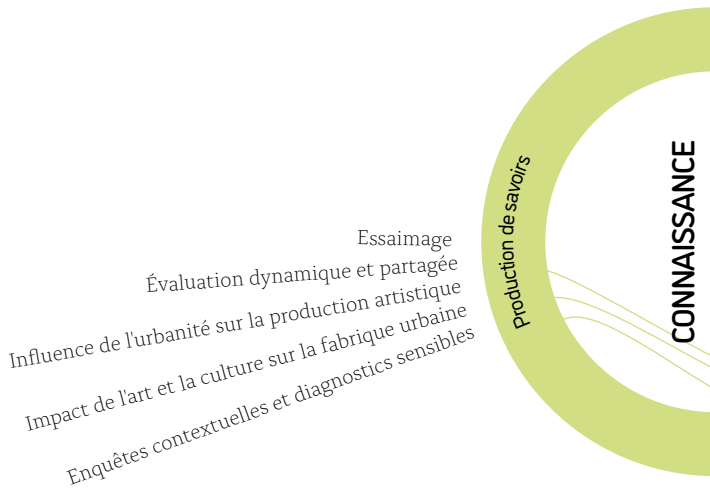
CONNAISSANCE

Production de savoirs

Essaimage
Évaluation dynamique et partagée
Influence de l'urbanité sur la production artistique
Impact de l'art et la culture sur la fabrique urbaine
Enquêtes contextuelles et diagnostics sensibles